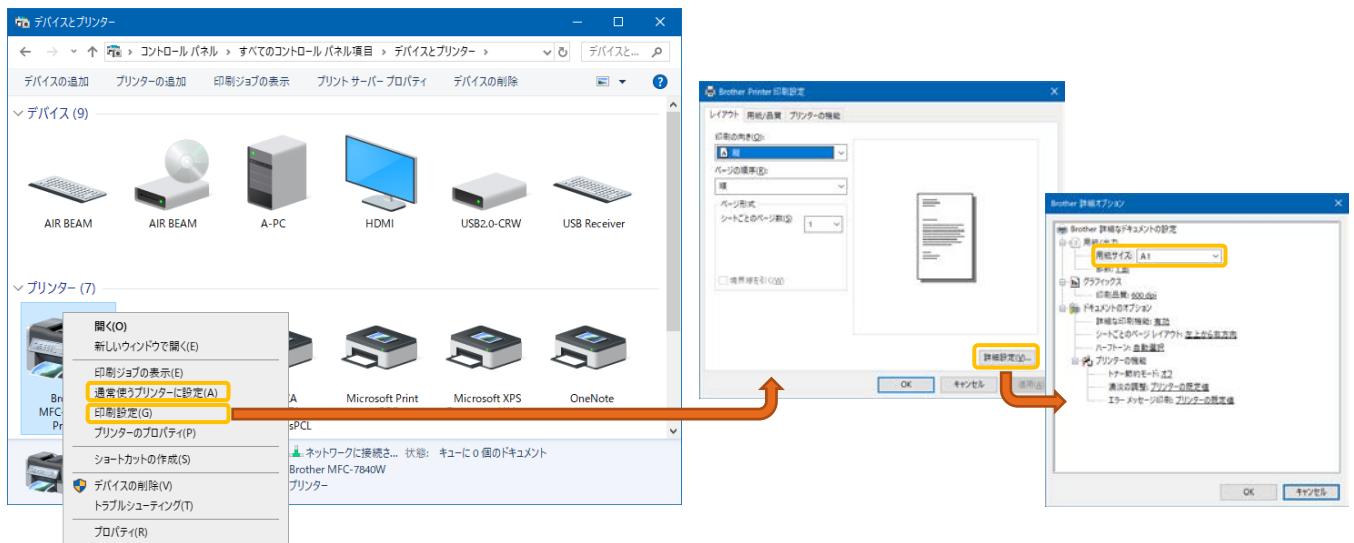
デバイスとプリンター

← → ↑ > コントロール パネル > すべてのコントロール パネル項目 > デバイスとプリンター > デバイスと...

デバイスの追加 プリンターの追加 印刷ジョブの表示 プリント サーバー プロパティ デバイスの削除

デバイス (9)

AIR BEAM AIR BEAM A-PC HDMI USB2.0-CRW USB Receiver

プリンター (7)

開く(O)
新しいウィンドウで開く(E)
印刷ジョブの表示(E)
通常使うプリンターに設定(A)
印刷設定(G)
プリンターのプロパティ(P)
ショートカットの作成(S)
デバイスの削除(V)
トラブルシューティング(T)
プロパティ(R)

Bro MFC- Pr

A Microsoft Print Microsoft XPS OneNote

sPCL

ネットワークに接続さ... 状態: キューに 0 個のドキュメント
Brother MFC-7840W
プリンター

Brother Printer 印刷設定

レイアウト 用紙/品質 プリンターの機能

印刷の向き(O):
縦
ページの順序(R):
順
ページ形式
シートごとのページ数(S) 1
境界線を引く(W)

詳細設定(V)...

OK キャンセル 適用(A)

Brother 詳細オプション

Brother 詳細なドキュメントの設定
用紙/出力
用紙サイズ: A4
部数: 1部
グラフィックス
印刷品質: 600 dpi
ドキュメントのオプション
詳細な印刷機能: 有効
シートごとのページ レイアウト: 左上から右方向
ハーフトーン: 自動選択
プリンターの機能
トナー節約モード: オフ
濃淡の調整: プリンターの既定値
エラー メッセージ印刷: プリンターの既定値

OK キャンセル